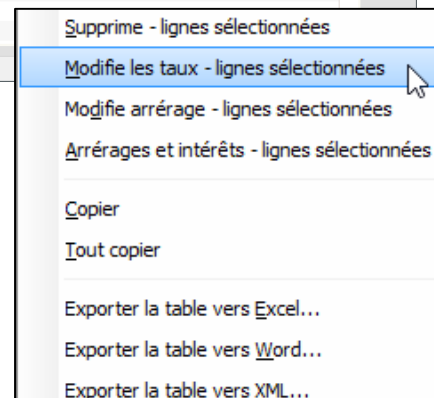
Supprime - lignes sélectionnées
Modifie les taux - lignes sélectionnées
Modifie arrérage - lignes sélectionnées
Arrérages et intérêts - lignes sélectionnées

Copier
Tout copier

Exporter la table vers Excel...
Exporter la table vers Word...
Exporter la table vers XML...